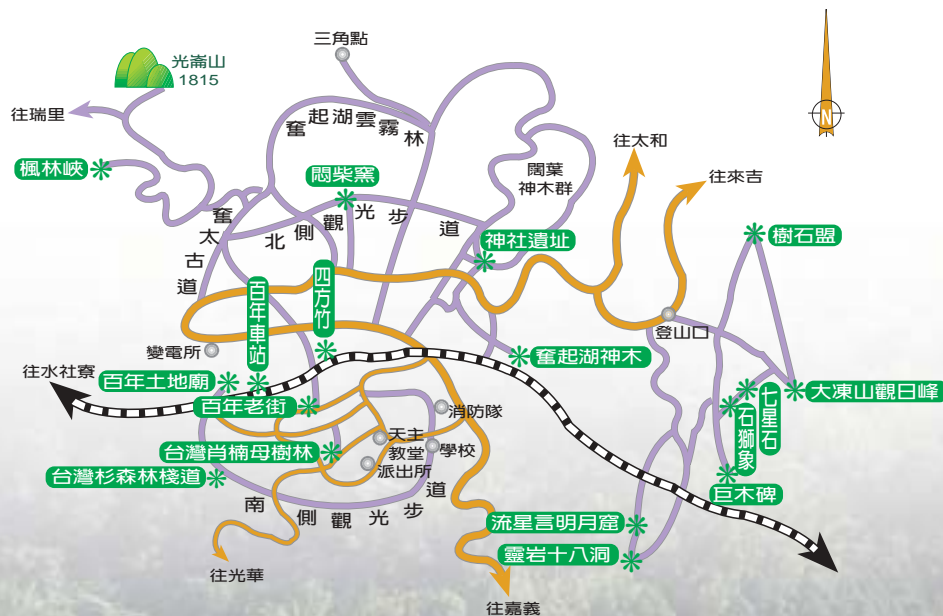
光崙山
1815
三角點
往瑞里
奮起湖雲霧林
楓林峽
闊柴窯
闊葉神木群
往太和
往來吉
奮太古道
北側觀光步道
神社遺址
樹石盟
百年車站
四方竹
登山口
變電所
往水社寮
百年土地廟
奮起湖神木
大凍山觀日峰
百年老街
消防隊
七星石
石獅象
台灣肖楠母樹林
天主教堂
學校
派出所
台灣杉森林棧道
巨木碑
南側觀光步道
流星言明月窟
靈岩十八洞
往光華
往嘉義
N